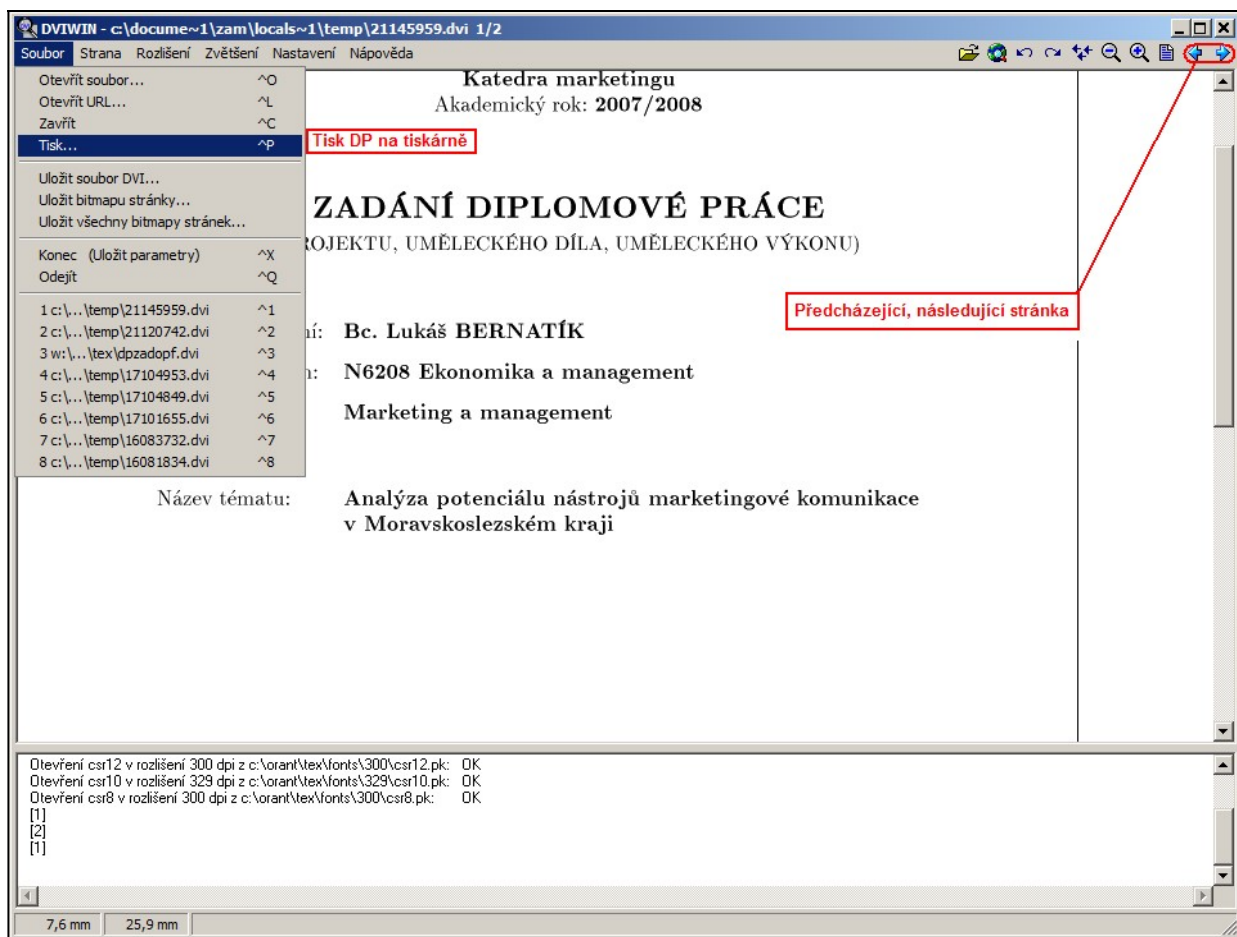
DVIWIN - c:\docume~1\zam\locals~1\temp\21145959.dvi 1/2

Soubor Strana Rozlišení Zvětšení Nastavení Nápověda

Otevřít soubor... ^O
Otevřít URL... ^L
Zavřít ^C
Tisk... ^P
Uložit soubor DVI...
Uložit bitmapu stránky...
Uložit všechny bitmapy stránek...
Konec (Uložit parametry) ^X
Odejít ^Q
1 c:\...\temp\21145959.dvi ^1
2 c:\...\temp\21120742.dvi ^2
3 w:\...\tex\dpzadopf.dvi ^3
4 c:\...\temp\17104953.dvi ^4
5 c:\...\temp\17104849.dvi ^5
6 c:\...\temp\17101655.dvi ^6
7 c:\...\temp\16083732.dvi ^7
8 c:\...\temp\16081834.dvi ^8

Tisk DP na tiskárně

Předcházející, následující stránka

Katedra marketingu
Akademický rok: **2007/2008**

ZADÁNÍ DIPLOMOVÉ PRÁCE
ROJEKTU, UMĚLECKÉHO DÍLA, UMĚLECKÉHO VÝKONU)

ní: Bc. Lukáš BERNATÍK

n: N6208 Ekonomika a management

Marketing a management

Název tématu: Analýza potenciálu nástrojů marketingové komunikace v Moravskoslezském kraji

Otevření csr12 v rozlišení 300 dpi z c:\orant\tex\fonts\300\csr12.pk: OK
Otevření csr10 v rozlišení 329 dpi z c:\orant\tex\fonts\329\csr10.pk: OK
Otevření csr8 v rozlišení 300 dpi z c:\orant\tex\fonts\300\csr8.pk: OK
[1]
[2]
[1]

7,6 mm 25,9 mm